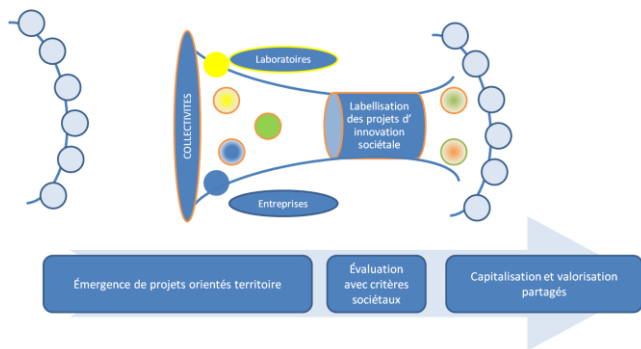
Laboratoires

COLLECTIVITES

Labellisation des projets d' innovation sociétale

Entreprises

Émergence de projets orientés territoire

Évaluation avec critères sociétaux

Capitalisation et valorisation partagés